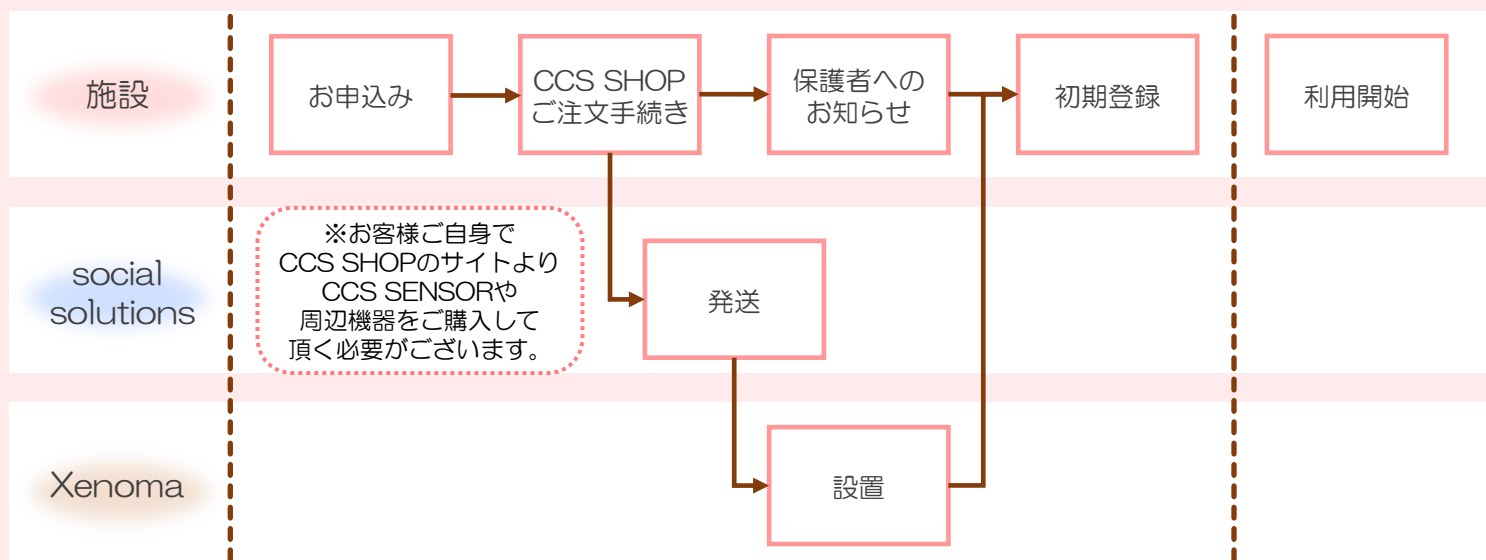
施設

お申込み

CCS SHOP
ご注文手続き

保護者への
お知らせ

初期登録

利用開始

social solutions

※お客様ご自身で
CCS SHOPのサイトより
CCS SENSORや
周辺機器をご購入して
頂く必要がございます。

発送

Xenoma

設置